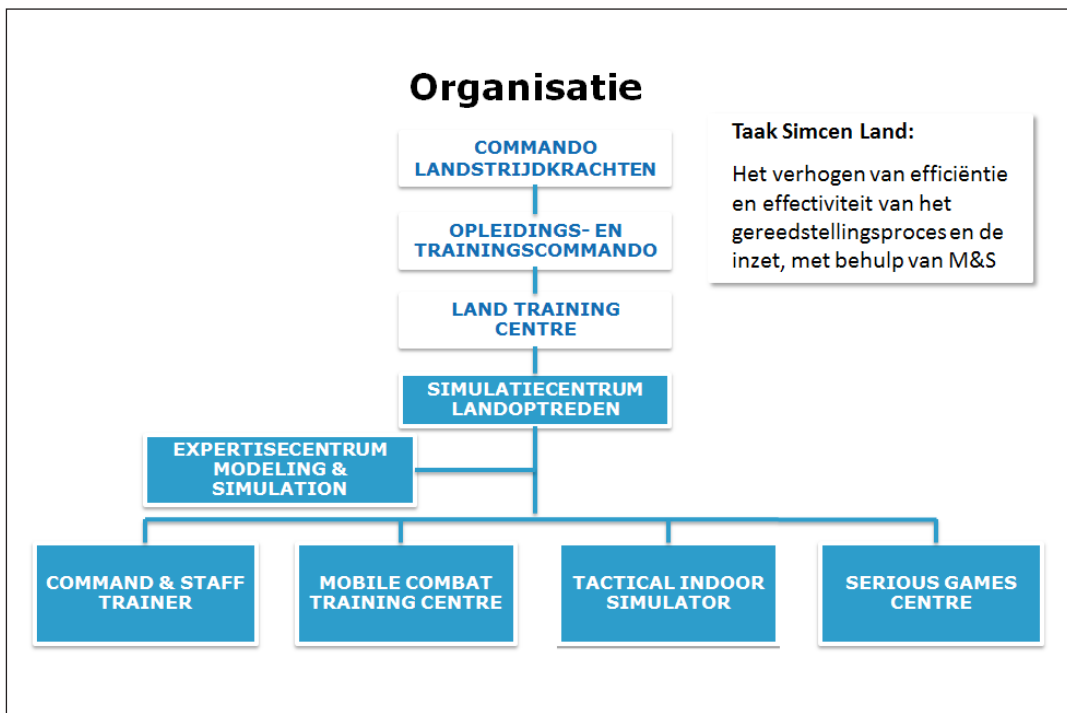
Organisatie

COMMANDO LANDSTRIJDKRACHTEN

OPLEIDINGS- EN TRAININGSCOMMANDO

LAND TRAINING CENTRE

SIMULATIECENTRUM LANDOPTREDEN

EXPERTISECENTRUM MODELING & SIMULATION

COMMAND & STAFF TRAINER

MOBILE COMBAT TRAINING CENTRE

TACTICAL INDOOR SIMULATOR

SERIOUS GAMES CENTRE

Taak Simcen Land:

Het verhogen van efficiëntie en effectiviteit van het gereedstellingsproces en de inzet, met behulp van M&S